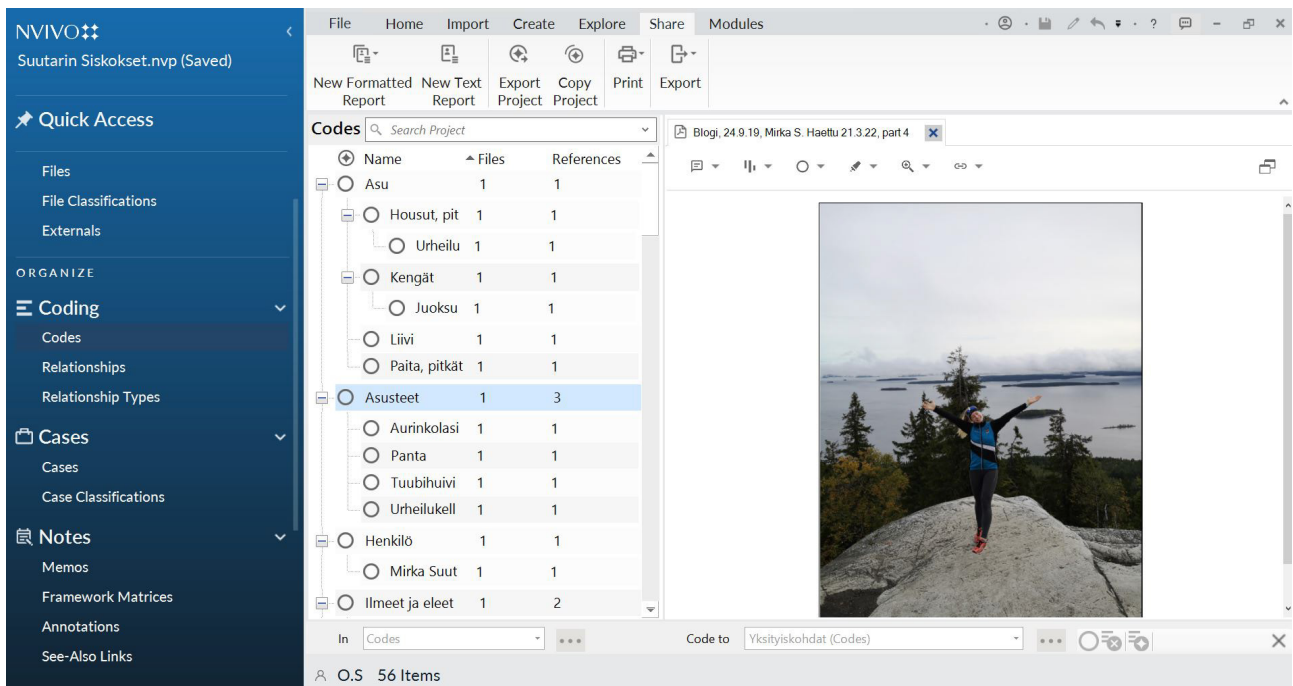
NVIVO
Suutarin Siskokset.nvp (Saved)

Quick Access

Files
File Classifications
Externals

ORGANIZE

Coding
Codes
Relationships
Relationship Types

Cases
Cases
Case Classifications

Notes
Memos
Framework Matrices
Annotations
See-Also Links

File Home Import Create Explore Share Modules

New Formatted Report
New Text Report
Export Project
Copy Project
Print
Export

Codes Search Project

| Name | Files | References |
|---|---|---|
| Asu | 1 | 1 |
| Housut, pit | 1 | 1 |
| Urheilu | 1 | 1 |
| Kengät | 1 | 1 |
| Juoksu | 1 | 1 |
| Liivi | 1 | 1 |
| Paita, pitkät | 1 | 1 |
| Asusteet | 1 | 3 |
| Aurinkolasi | 1 | 1 |
| Panta | 1 | 1 |
| Tuubihuivi | 1 | 1 |
| Urheilukell | 1 | 1 |
| Henkilö | 1 | 1 |
| Mirka Suut | 1 | 1 |
| Ilmeet ja eleet | 1 | 2 |

In Codes

Blogi, 24.9.19, Mirka S. Haettu 21.3.22, part 4

Code to Yksityiskohdat (Codes)

O.S 56 Items